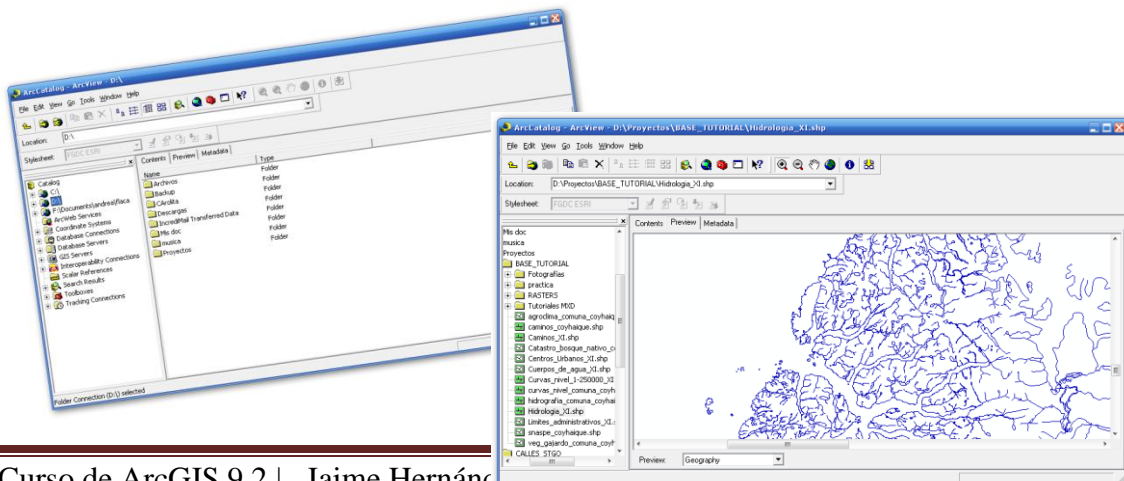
ArcCatalog - ArcView - D:\
File Edit View Go Tools Window Help
Location: D:\
Stylesheet: FGDC ESRI
Contents Preview Metadata
Catalog
C:\
D:\
F:\Documents\andrea\flaca
ArcWeb Services
Coordinate Systems
Database Connections
Database Servers
GIS Servers
Interoperability Connections
Scalar References
Search Results
Toolboxes
Tracking Connections
Name
Archivos
Backup
CArcGis
Descargas
IncrediMail Transferred Data
Mis doc
musica
Proyectos
Type
Folder
Folder
Folder
Folder
Folder
Folder
Folder
Folder
Folder Connection (D:\) selected

ArcCatalog - ArcView - D:\Proyectos\BASE_TUTORIAL\Hidrologia_XI.shp
File Edit View Go Tools Window Help
Location: D:\Proyectos\BASE_TUTORIAL\Hidrologia_XI.shp
Stylesheet: FGDC ESRI
Contents Preview Metadata
Mis doc
musica
Proyectos
BASE_TUTORIAL
Fotografias
practica
RASTERS
Tutoriales MXD
agroclima_comuna_coyhaiq
caminos_coyhaique.shp
Caminos_XI.shp
Catastro_bosque_nativo_c
Centros_Urbanos_XI.shp
Cuerpos_de_agua_XI.shp
Curvas_nivel_1-250000_XI
curvas_nivel_comuna_coyh
hidrografia_comuna_coyhai
Hidrologia_XI.shp
Limites_administrativos_XI.
snaspe_coyhaique.shp
veg_gajardo_comuna_coyh
CALLES_STGO
Preview: Geography

Curso de ArcGIS 9.2 | Jaime Hernánd